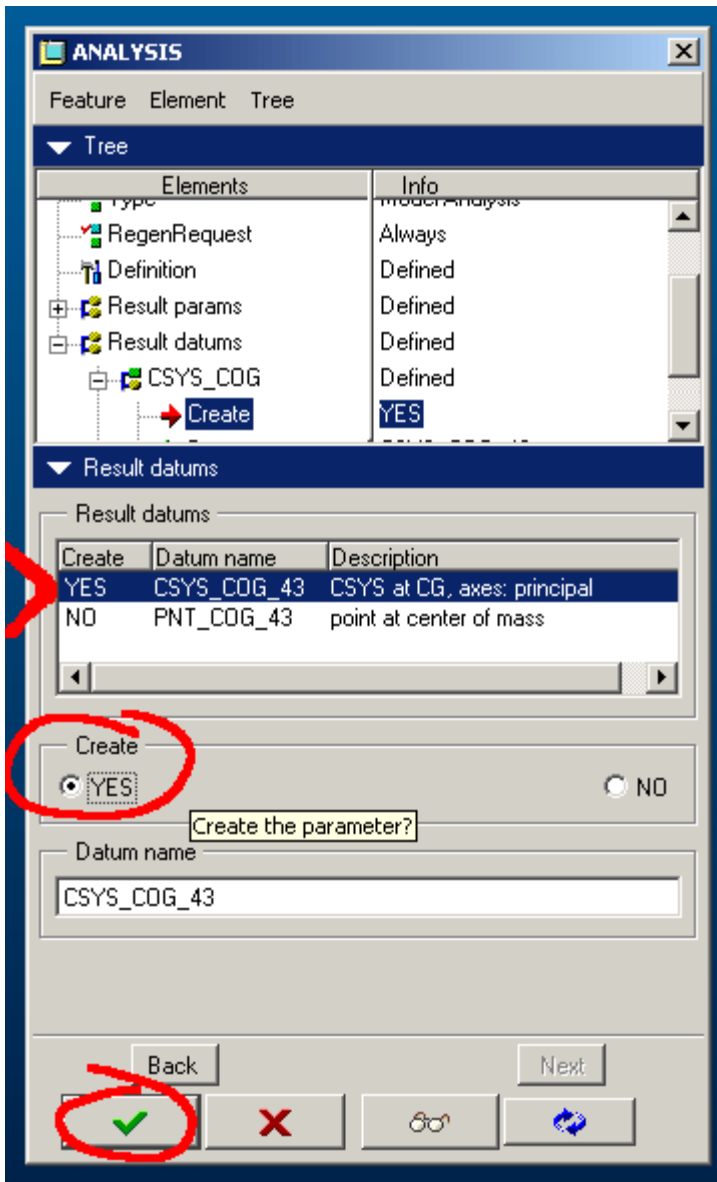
ANALYSIS

Feature Element Tree

Tree

| Elements | Info |
|---|---|
| Type | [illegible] |
| RegenRequest | Always |
| Definition | Defined |
| Result params | Defined |
| Result datums | Defined |
| CSYS_COG | Defined |
| Create | YES |

Result datums

Result datums

| Create | Datum name | Description |
|---|---|---|
| YES | CSYS_COG_43 | CSYS at CG, axes: principal |
| NO | PNT_COG_43 | point at center of mass |

Create

YES NO

Create the parameter?

Datum name

CSYS_COG_43

Back Next